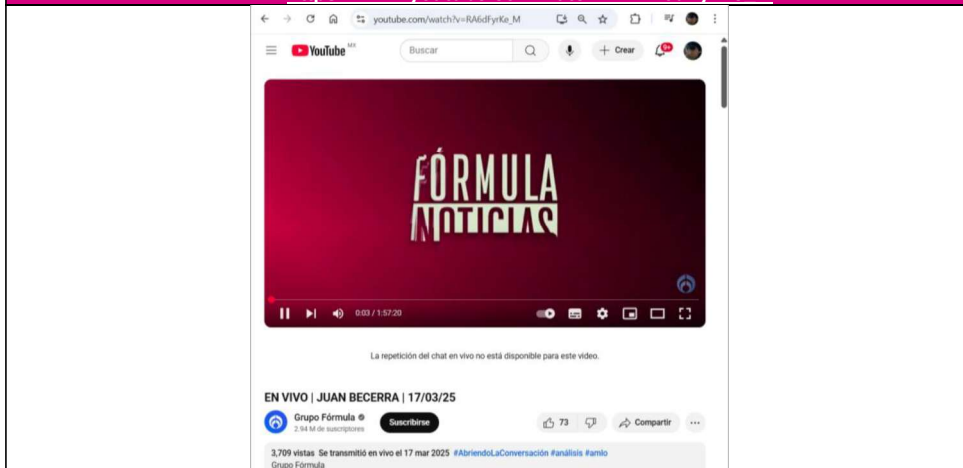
youtube.com/watch?v=RA6dFyrKe_M

YouTube MX

Buscar

+ Crear

9+

FÓRMULA NOTICIAS

0:03 / 1:57:20

La repetición del chat en vivo no está disponible para este video.

EN VIVO | JUAN BECERRA | 17/03/25

Grupo Fórmula

2.94 M de suscriptores

Suscribirse

73

Compartir

3,709 vistas Se transmitió en vivo el 17 mar 2025 #AbriendoLaConversación #análisis #amlo

Grupo Fórmula